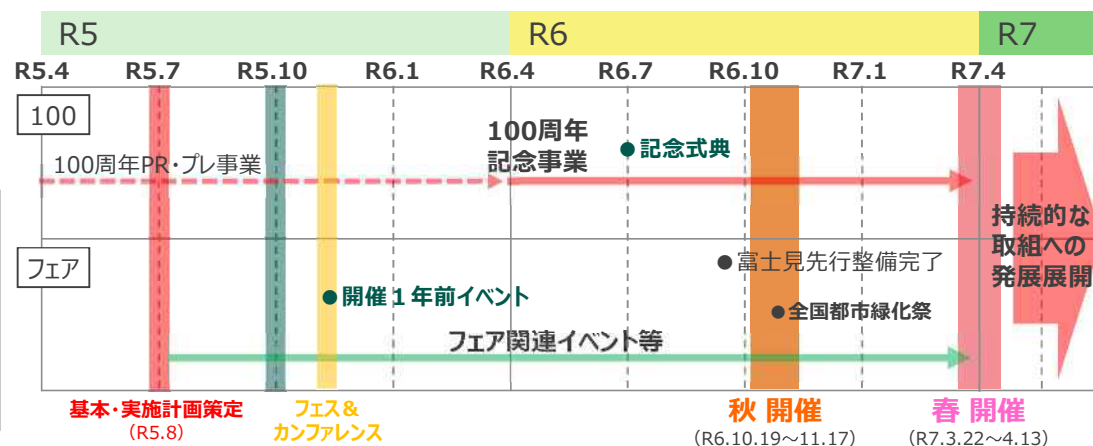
R5 R6 R7

R5.4 R5.7 R5.10 R6.1 R6.4 R6.7 R6.10 R7.1 R7.4

100

100周年PR・プレ事業

100周年記念事業

●記念式典

持続的な取組への発展展開

フェア

●富士見先行整備完了

●開催1年前イベント

●全国都市緑化祭

フェア関連イベント等

基本・実施計画策定
（R5.8）

フェス＆カンファレンス

秋 開催
（R6.10.19～11.17）

春 開催
（R7.3.22～4.13）